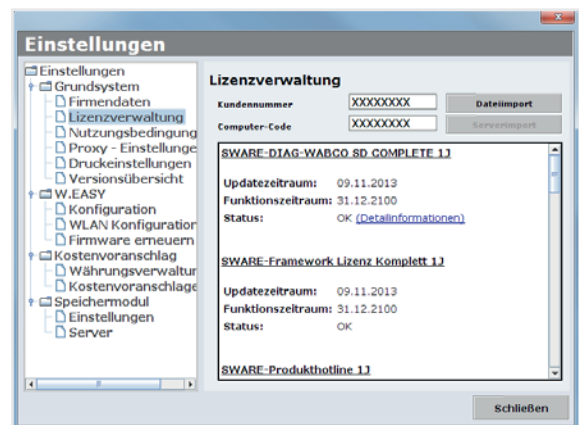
Einstellungen

Einstellungen
Grundsystem
Firmendaten
Lizenzverwaltung
Nutzungsbedingung
Proxy - Einstellunge
Druckeinstellungen
Versionsübersicht
W.EASY
Konfiguration
WLAN Konfiguration
Firmware erneuern
Kostenvoranschlag
Währungsverwaltur
Kostenvoranschlage
Speichermodul
Einstellungen
Server

Lizenzverwaltung

Kundennummer XXXXXXXX Dateiimport
Computer-Code XXXXXXXX Serverimport

SWARE-DIAG-WABCO SD COMPLETE 1J

Updatezeitraum: 09.11.2013
Funktionszeitraum: 31.12.2100
Status: OK (Detailinformationen)

SWARE-Framework Lizenz Komplett 1J

Updatezeitraum: 09.11.2013
Funktionszeitraum: 31.12.2100
Status: OK

SWARE-Produkthotline 1J

Schließen